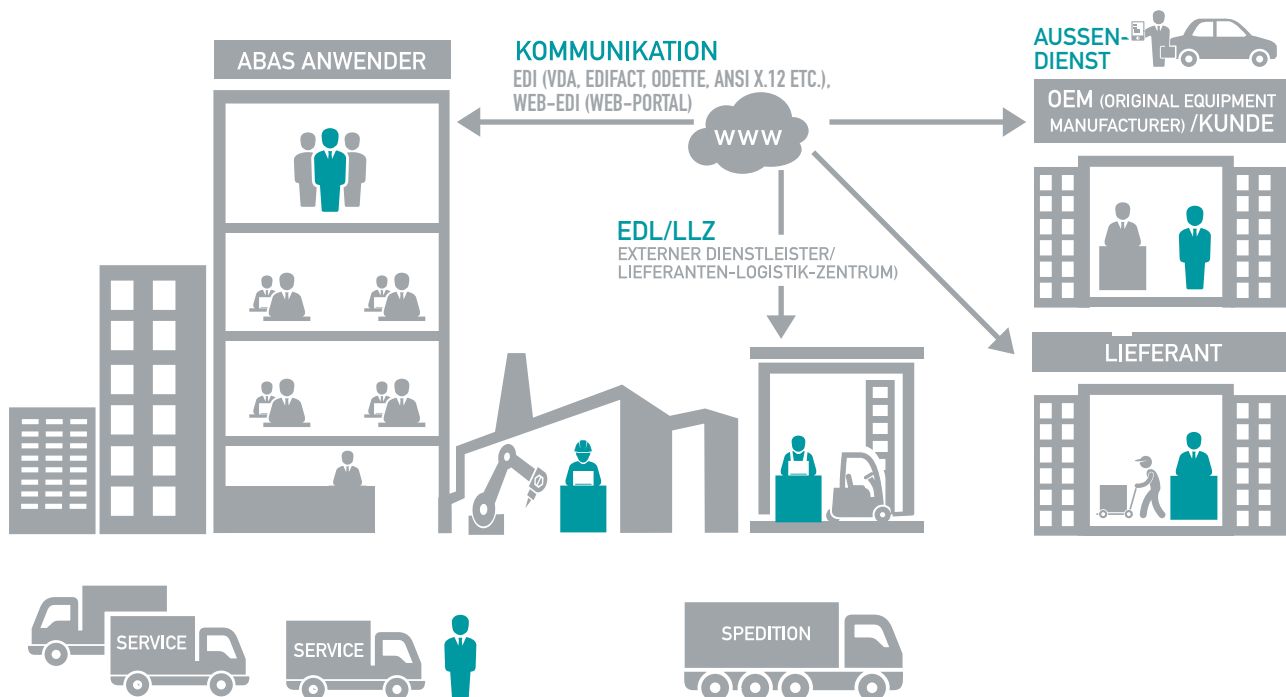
ABAS ANWENDER

KOMMUNIKATION
EDI (VDA, EDIFACT, ODETTE, ANSI X.12 ETC.), WEB-EDI (WEB-PORTAL)

WWW

AUSSEN-DIENST

OEM (ORIGINAL EQUIPMENT MANUFACTURER) /KUNDE

EDL/LLZ
EXTERNER DIENSTLEISTER/ LIEFERANTEN-LOGISTIK-ZENTRUM)

LIEFERANT

SERVICE

SERVICE

SPEDITION